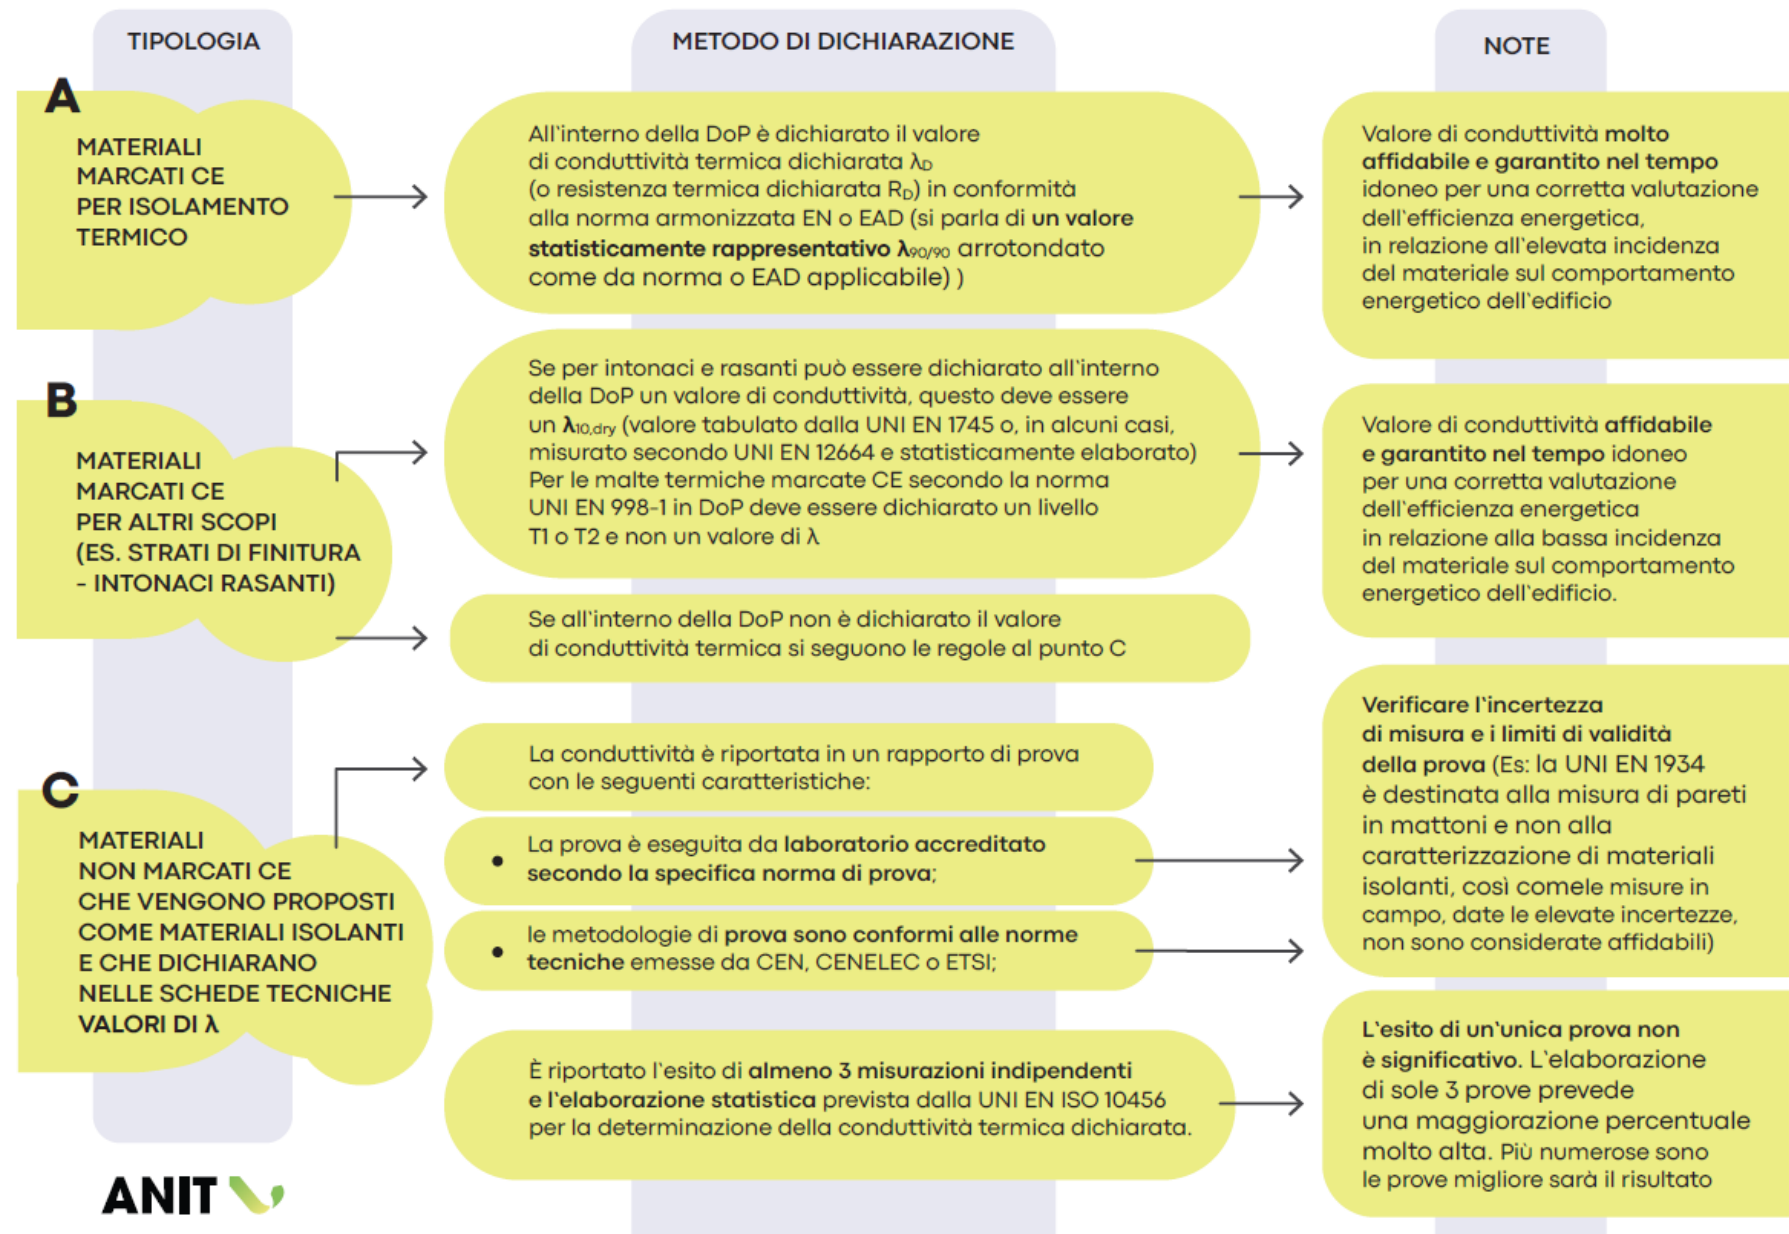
TIPOLOGIA

METODO DI DICHIARAZIONE

NOTE

A

MATERIALI MARCATI CE PER ISOLAMENTO TERMICO

All'interno della DoP è dichiarato il valore di conduttività termica dichiarata $\lambda_D$ (o resistenza termica dichiarata $R_D$) in conformità alla norma armonizzata EN o EAD (si parla di un valore statisticamente rappresentativo $\lambda_{90/90}$ arrotondato come da norma o EAD applicabile) )

Valore di conduttività molto affidabile e garantito nel tempo idoneo per una corretta valutazione dell'efficienza energetica, in relazione all'elevata incidenza del materiale sul comportamento energetico dell'edificio

B

MATERIALI MARCATI CE PER ALTRI SCOPI (ES. STRATI DI FINITURA - INTONACI RASANTI)

Se per intonaci e rasanti può essere dichiarato all'interno della DoP un valore di conduttività, questo deve essere un $\lambda_{10,dry}$ (valore tabulato dalla UNI EN 1745 o, in alcuni casi, misurato secondo UNI EN 12664 e statisticamente elaborato) Per le malte termiche marcate CE secondo la norma UNI EN 998-1 in DoP deve essere dichiarato un livello T1 o T2 e non un valore di $\lambda$

Valore di conduttività affidabile e garantito nel tempo idoneo per una corretta valutazione dell'efficienza energetica in relazione alla bassa incidenza del materiale sul comportamento energetico dell'edificio.

Se all'interno della DoP non è dichiarato il valore di conduttività termica si seguono le regole al punto C

C

MATERIALI NON MARCATI CE CHE VENGONO PROPOSTI COME MATERIALI ISOLANTI E CHE DICHIARANO NELLE SCHEDE TECNICHE VALORI DI $\lambda$

La conduttività è riportata in un rapporto di prova con le seguenti caratteristiche:

• La prova è eseguita da laboratorio accreditato secondo la specifica norma di prova;

• le metodologie di prova sono conformi alle norme tecniche emesse da CEN, CENELEC o ETSI;

Verificare l'incertezza di misura e i limiti di validità della prova (Es: la UNI EN 1934 è destinata alla misura di pareti in mattoni e non alla caratterizzazione di materiali isolanti, così comele misure in campo, date le elevate incertezze, non sono considerate affidabili)

È riportato l'esito di almeno 3 misurazioni indipendenti e l'elaborazione statistica prevista dalla UNI EN ISO 10456 per la determinazione della conduttività termica dichiarata.

L'esito di un'unica prova non è significativo. L'elaborazione di sole 3 prove prevede una maggiorazione percentuale molto alta. Più numerose sono le prove migliore sarà il risultato

ANIT